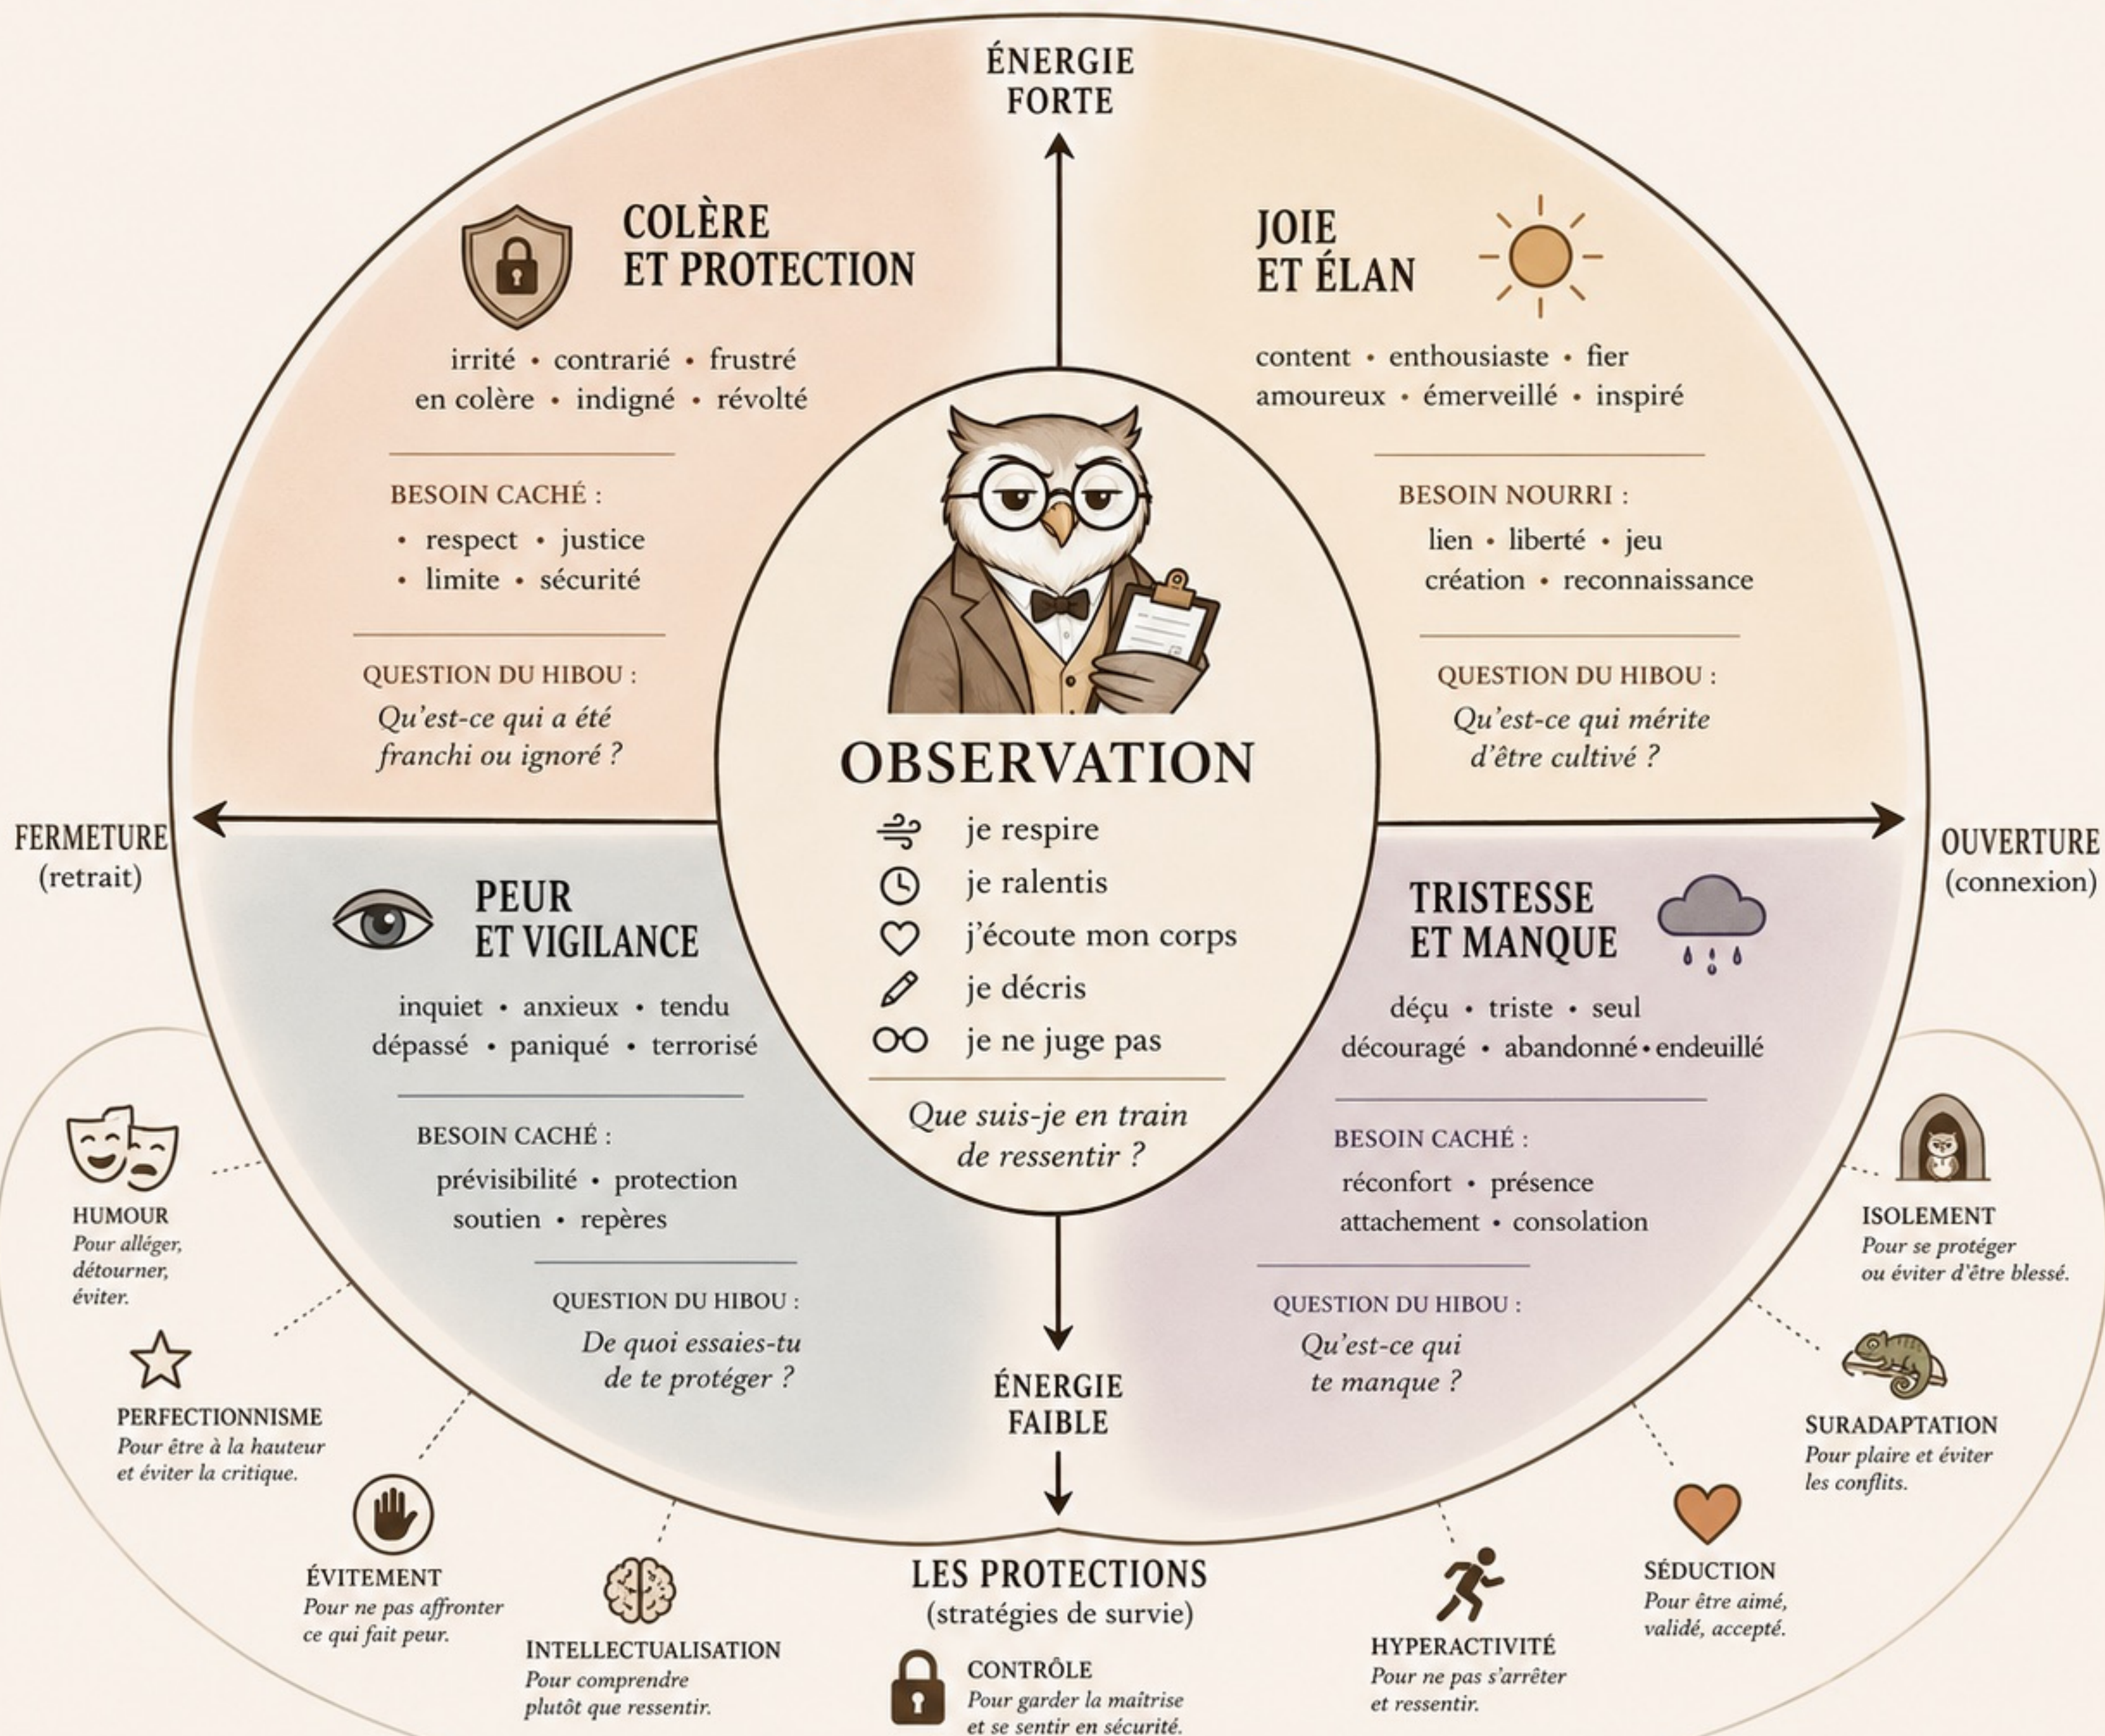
ÉNERGIE FORTE

COLÈRE ET PROTECTION

irrité • contrarié • frustré
en colère • indigné • révolté

BESOIN CACHÉ :
• respect • justice
• limite • sécurité

QUESTION DU HIBOU :
Qu'est-ce qui a été franchi ou ignoré ?

JOIE ET ÉLAN

content • enthousiaste • fier
amoureux • émerveillé • inspiré

BESOIN NOURRI :
lien • liberté • jeu
création • reconnaissance

QUESTION DU HIBOU :
Qu'est-ce qui mérite d'être cultivé ?

OBSERVATION

je respire
je ralentis
j'écoute mon corps
je décris
je ne juge pas

Que suis-je en train de ressentir ?

FERMETURE
(retrait)

OUVERTURE
(connexion)

PEUR ET VIGILANCE

inquiet • anxieux • tendu
dépassé • paniqué • terrorisé

BESOIN CACHÉ :
prévisibilité • protection
soutien • repères

QUESTION DU HIBOU :
De quoi essaies-tu de te protéger ?

TRISTESSE ET MANQUE

déçu • triste • seul
découragé • abandonné • endeuillé

BESOIN CACHÉ :
réconfort • présence
attachement • consolation

QUESTION DU HIBOU :
Qu'est-ce qui te manque ?

ÉNERGIE FAIBLE

HUMOUR
Pour alléger, détourner, éviter.

PERFECTIONNISME
Pour être à la hauteur et éviter la critique.

ÉVITEMENT
Pour ne pas affronter ce qui fait peur.

INTELLECTUALISATION
Pour comprendre plutôt que ressentir.

LES PROTECTIONS
(stratégies de survie)

CONTRÔLE
Pour garder la maîtrise et se sentir en sécurité.

HYPERACTIVITÉ
Pour ne pas s'arrêter et ressentir.

SÉDUCTION
Pour être aimé, validé, accepté.

SURADAPTATION
Pour plaire et éviter les conflits.

ISOLEMENT
Pour se protéger ou éviter d'être blessé.